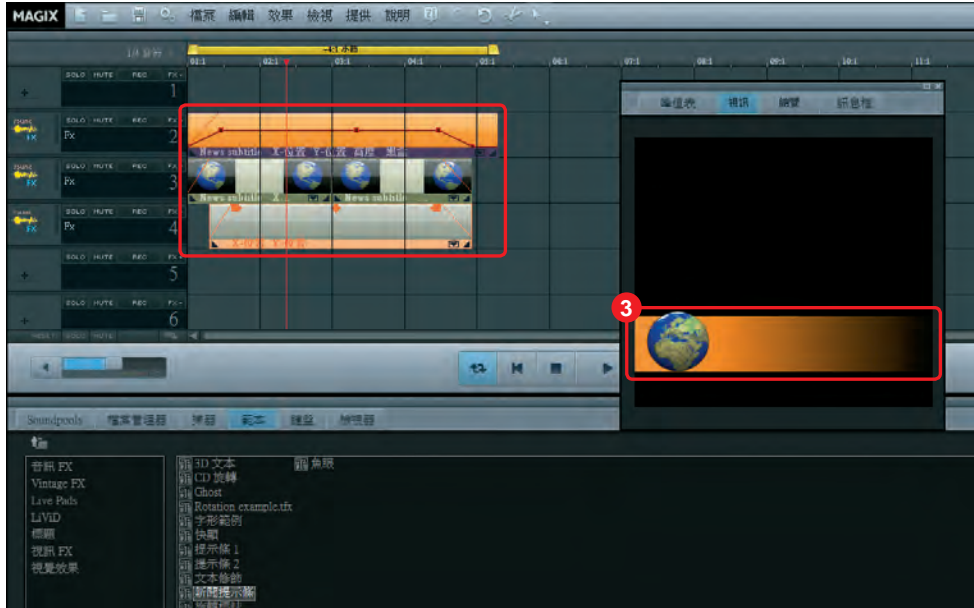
MAGIX 檔案 編輯 效果 檢視 提供 說明

1/4 節拍
4:1 小節
01:1 02:1 03:1 04:1 05:1 06:1 07:1 08:1 09:1 10:1 11:1

SOLO MUTE REC FX
1
SOLO MUTE REC FX
Fx
2
SOLO MUTE REC FX
Fx
3
SOLO MUTE REC FX
Fx
4
SOLO MUTE REC FX
5
SOLO MUTE REC FX
6

News subtitle X-位置 Y-位置 高度 寬度
News subtitle X
News subtitle
X-位置 Y-位置

編值表 視訊 縮覽 訊息框

3

Soundpools 檔案管理器 淡器 範本 建盤 辦理器

音訊 FX
Vintage FX
Live Pads
LiViD
標題
視訊 FX
視覺效果

3D 文本
CD 旋轉
Ghost
Rotation example.tfx
字形範例
快顯
提示條 1
提示條 2
文本修飾
新聞提示條
魚眼